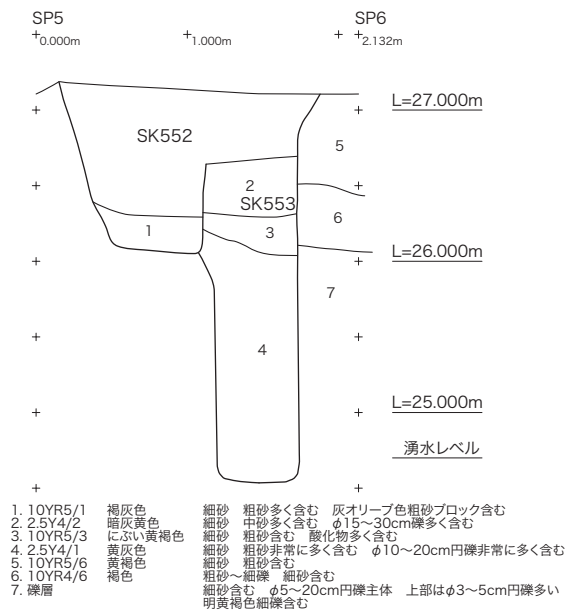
SP5 SP6

0.000m 1.000m 2.132m

L=27.000m

SK552

5

2
SK553

6

1

3

L=26.000m

7

4

L=25.000m

湧水レベル

1. 10YR5/1 褐灰色 細砂 粗砂多く含む 灰オリーブ色粗砂ブロック含む
2. 2.5Y4/2 暗灰黄色 細砂 中砂多く含む $\phi$15～30cm礫多く含む
3. 10YR5/3 にぶい黄褐色 細砂 粗砂含む 酸化物多く含む
4. 2.5Y4/1 黄灰色 細砂 粗砂非常に多く含む $\phi$10～20cm円礫非常に多く含む
5. 10YR5/6 黄褐色 細砂 粗砂含む
6. 10YR4/6 褐色 粗砂～細礫 細砂含む
7. 礫層 細砂含む $\phi$5～20cm円礫主体 上部は$\phi$3～5cm円礫多い 明黄褐色細礫含む